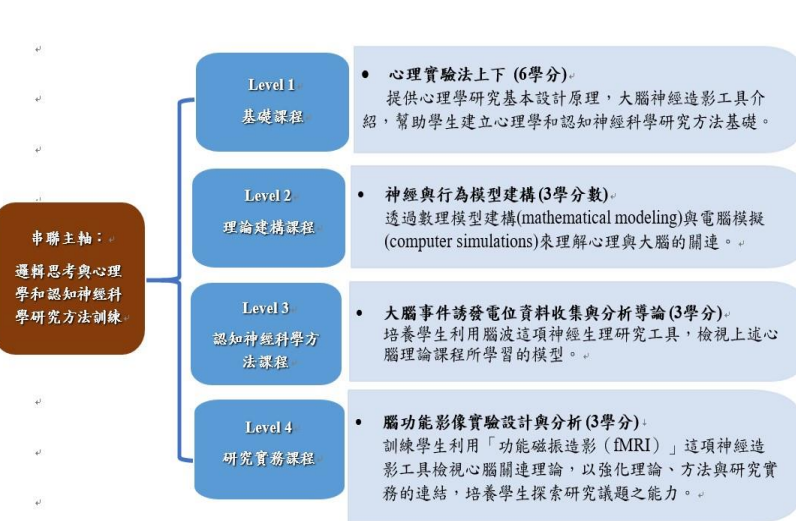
串聯主軸：
邏輯思考與心理學和認知神經科學研究方法訓練

Level 1
基礎課程

• 心理實驗法上下 (6學分)
提供心理學研究基本設計原理，大腦神經造影工具介紹，幫助學生建立心理學和認知神經科學研究方法基礎。

Level 2
理論建構課程

• 神經與行為模型建構(3學分數)
透過數理模型建構(mathematical modeling)與電腦模擬(computer simulations)來理解心理與大腦的關連。

Level 3
認知神經科學方法課程

• 大腦事件誘發電位資料收集與分析導論(3學分)
培養學生利用腦波這項神經生理研究工具，檢視上述心腦理論課程所學習的模型。

Level 4
研究實務課程

• 腦功能影像實驗設計與分析(3學分)
訓練學生利用「功能磁振造影（fMRI）」這項神經造影工具檢視心腦關連理論，以強化理論、方法與研究實務的連結，培養學生探索研究議題之能力。